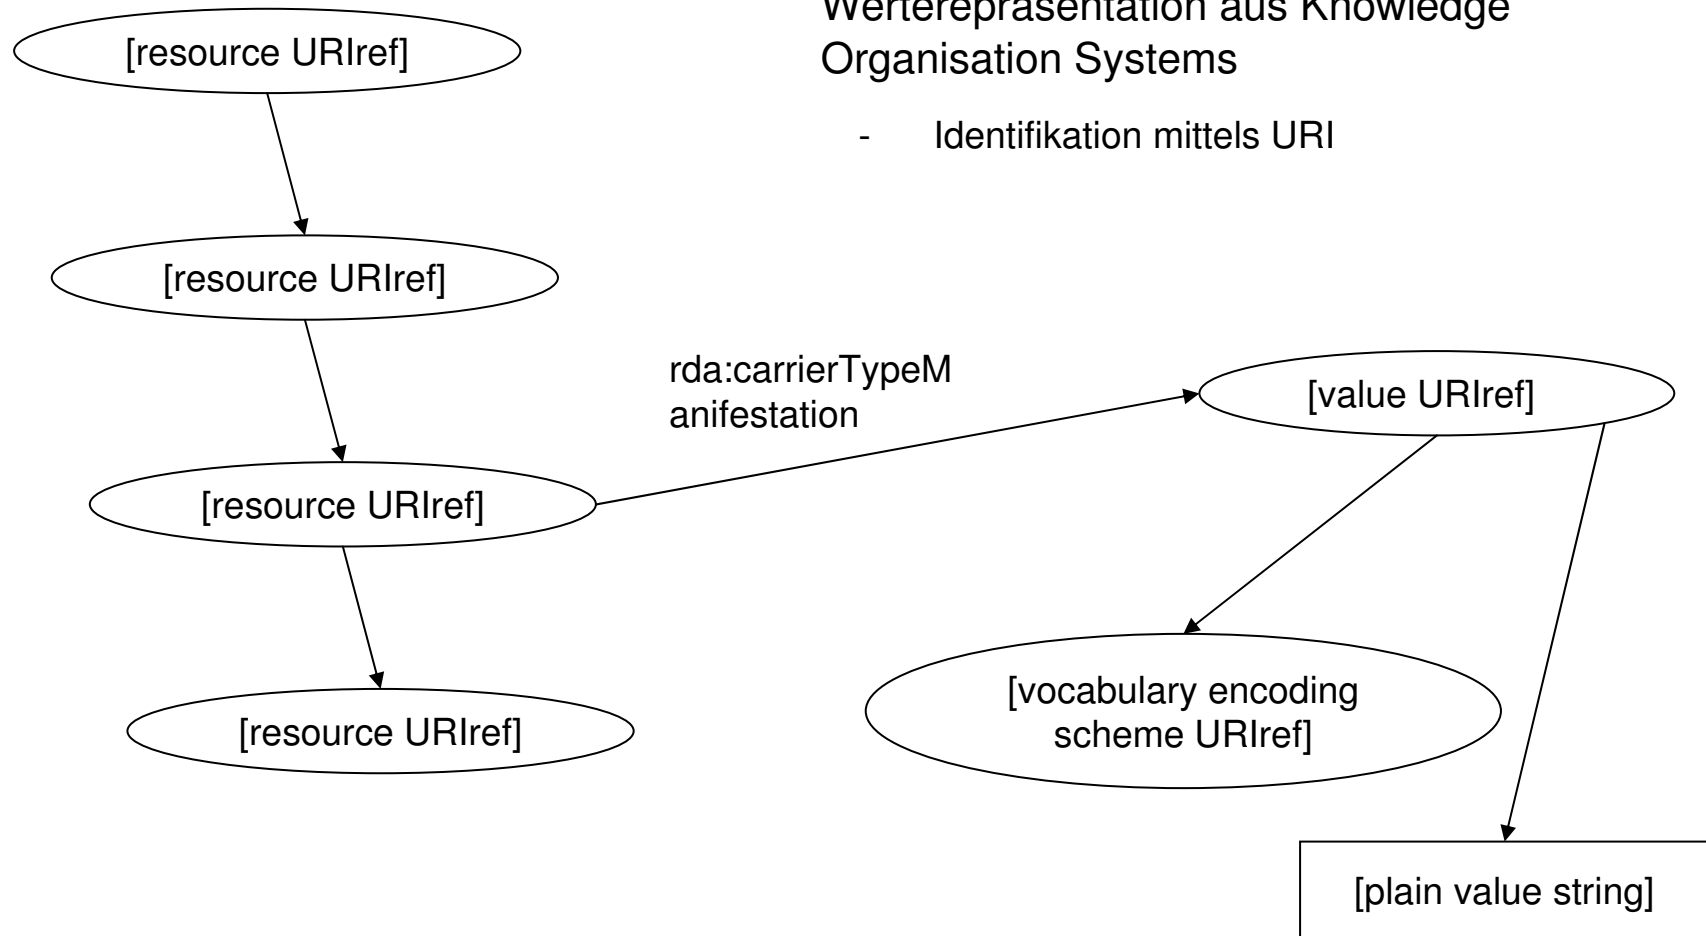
[resource URIref]

Werterepräsentation aus Knowledge Organisation Systems

- Identifikation mittels URI

[resource URIref]

rda:carrierTypeManifestation

[value URIref]

[resource URIref]

[resource URIref]

[vocabulary encoding scheme URIref]

[plain value string]